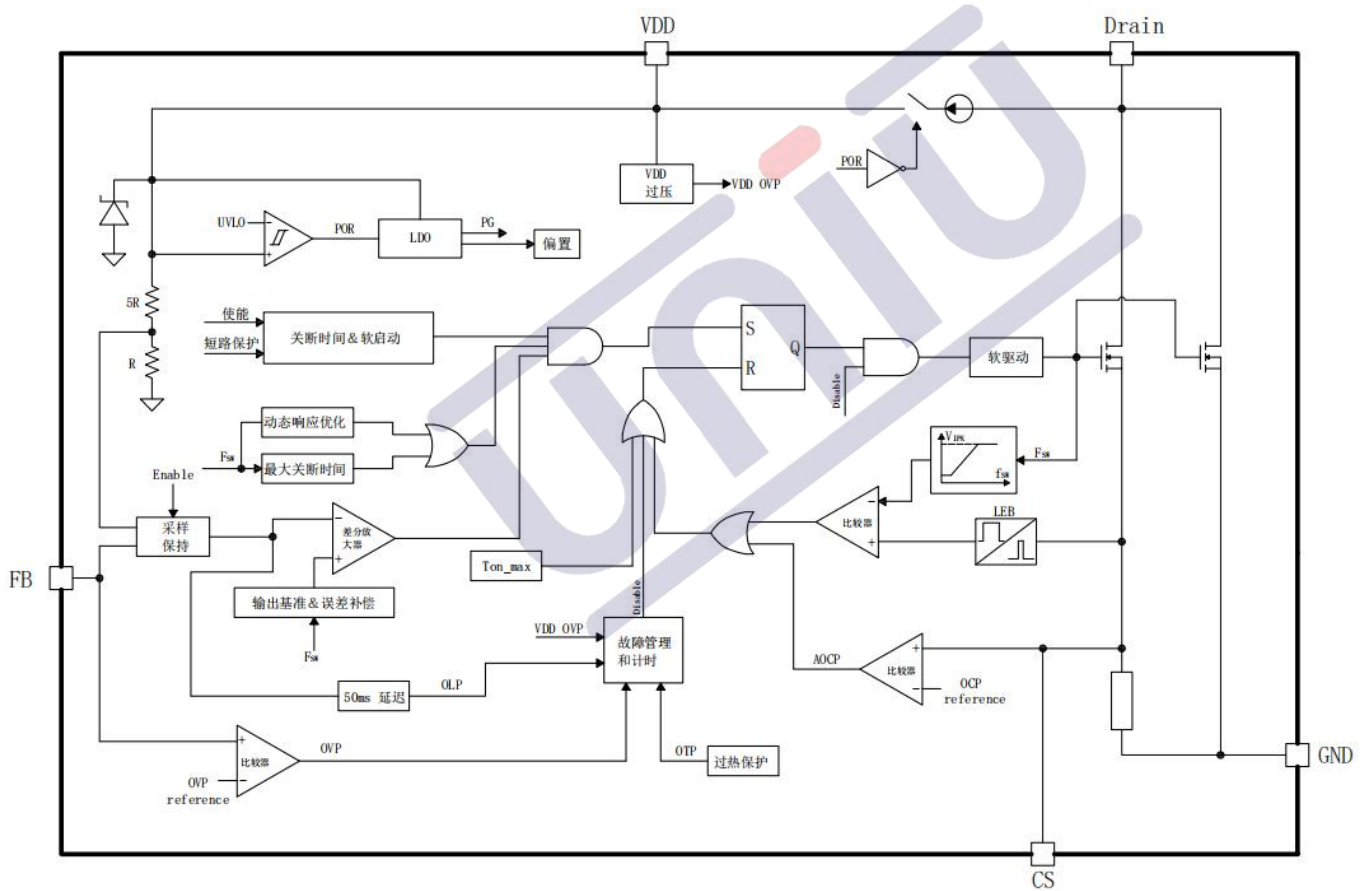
VDD
Drain
VDD 过压
VDD OVP
POR
UVLO
POR
LDO
PG
偏置
5R
R
使能
短路保护
关断时间&软启动
S
R
Q
Disable
软驱动
动态响应优化
$F_{SW}$
最大关断时间
$V_{IPK}$
$f_{SW}$
$F_{SW}$
Enable
采样保持
差分放大器
比较器
LEB
FB
Ton_max
输出基准&误差补偿
$F_{SW}$
Disable
VDD OVP
故障管理和计时
AOCP
比较器
OCP reference
50ms 延迟
OLP
比较器
OVP
OVP reference
OTP
过热保护
GND
CS